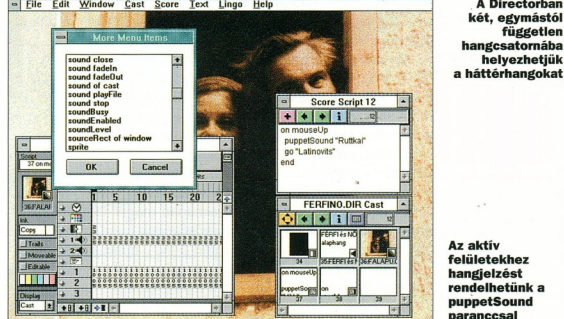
File Edit Window Cast Score Text Lingo Help

More Menu Items

sound close
sound fadeIn
sound fadeOut
sound of cast
sound playFile
sound stop
soundBusy
soundEnabled
soundLevel
sourceRect of window
sprite

OK Cancel

Score Script 12

on mouseUp
puppetSound "Ruttkai"
go "Latinovits"
end

FERFINO.DIR Cast

Script
37 on mou

Ink
Copy
Trails
Moveable
Editable

Display
Cast

1 5 10 15 20

1
2
3

36:FAPLAU
34
35:FERFI és NŐ alaphang
36:FERFI és F
36:FAPLAUZ
on mouseUp
puppetSo
37
38
39

A Directorban két, egymástól független hangcsatornába helyezhetjük a háttérhangokat

Az aktív felületekhez hangjelzést rendelhetünk a puppetSound paranccsal